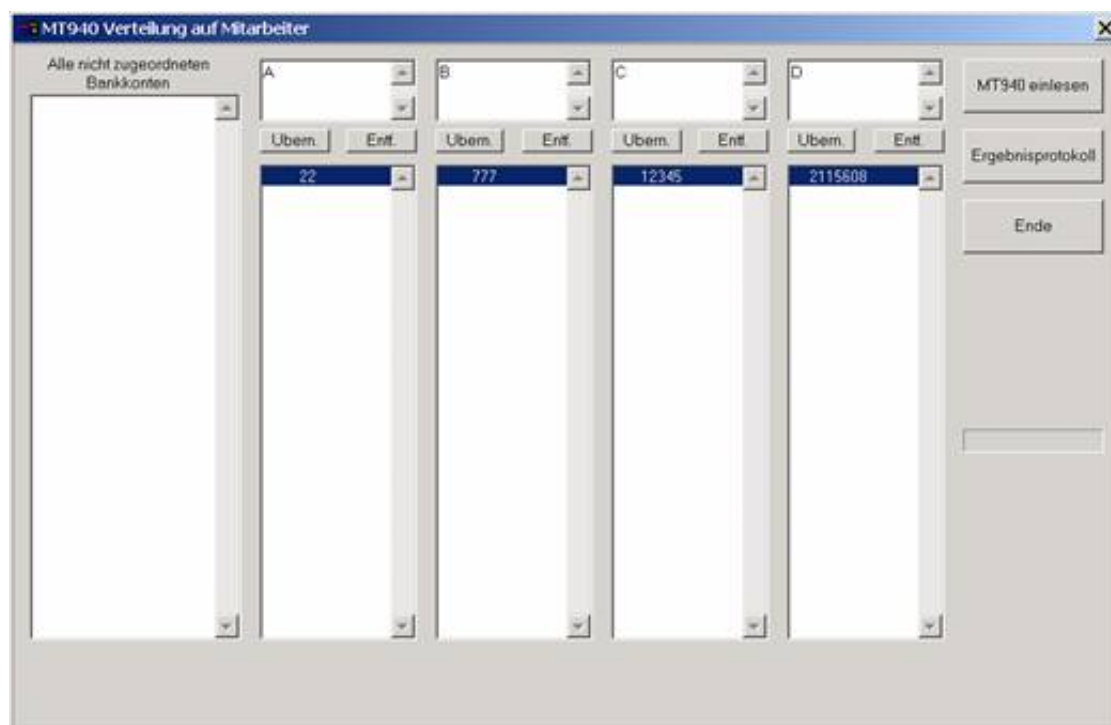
MT940 Verteilung auf Mitarbeiter

Alle nicht zugeordneten Bankkonten

A

Ubern. Entf.

22

B

Ubern. Entf.

777

C

Ubern. Entf.

12345

D

Ubern. Entf.

2115608

MT940 einlesen

Ergebnisprotokoll

Ende